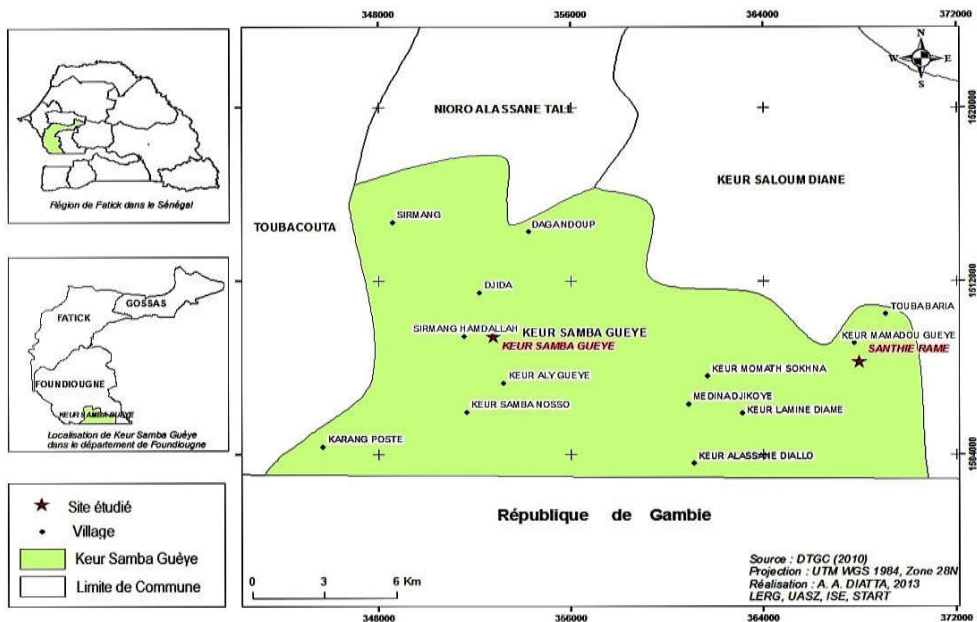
348000
356000
364000
372000

Région de Fatick dans le Sénégal

GOSSAS
FATICK
FOUNDIOUGNE
KEUR SAMBA GUEYE

Localisation de Keur Samba Guèye dans le département de Foundiougne

N
W
E
S

1520000
1512000
1504000

NIORO ALASSANE TALL
KEUR SALOUM DIANE
TOUBACOUTA
SIRMANG
DAGANDOUP
DJIDA
SIRMANG HAMDALLAH
KEUR SAMBA GUEYE
KEUR SAMBA GUEYE
TOUBABARIA
KEUR MAMADOU GUEYE
SANTHIE RAME
KEUR MOMATH SOKHNA
KEUR ALY GUEYE
MEDINADJIKOYE
KEUR SAMBA NOSSO
KEUR LAMINE DIAME
KARANG POSTE
KEUR ALASSANE DIALLO

République de Gambie

Site étudié
Village
Keur Samba Guèye
Limite de Commune

0
3
6 Km

Source : DTGC (2010)
Projection : UTM WGS 1984, Zone 28N
Réalisation : A. A. DIATTA, 2013
LERG, UASZ, ISE, START

348000
356000
364000
372000